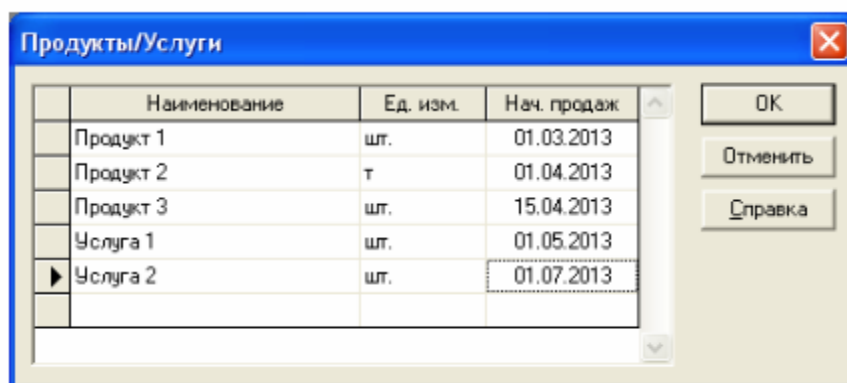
Продукты/Услуги

| Наименование | Ед. изм. | Нач. продаж |
|---|---|---|
| Продукт 1 | шт. | 01.03.2013 |
| Продукт 2 | т | 01.04.2013 |
| Продукт 3 | шт. | 15.04.2013 |
| Услуга 1 | шт. | 01.05.2013 |
| Услуга 2 | шт. | 01.07.2013 |

OK

Отменить

Справка